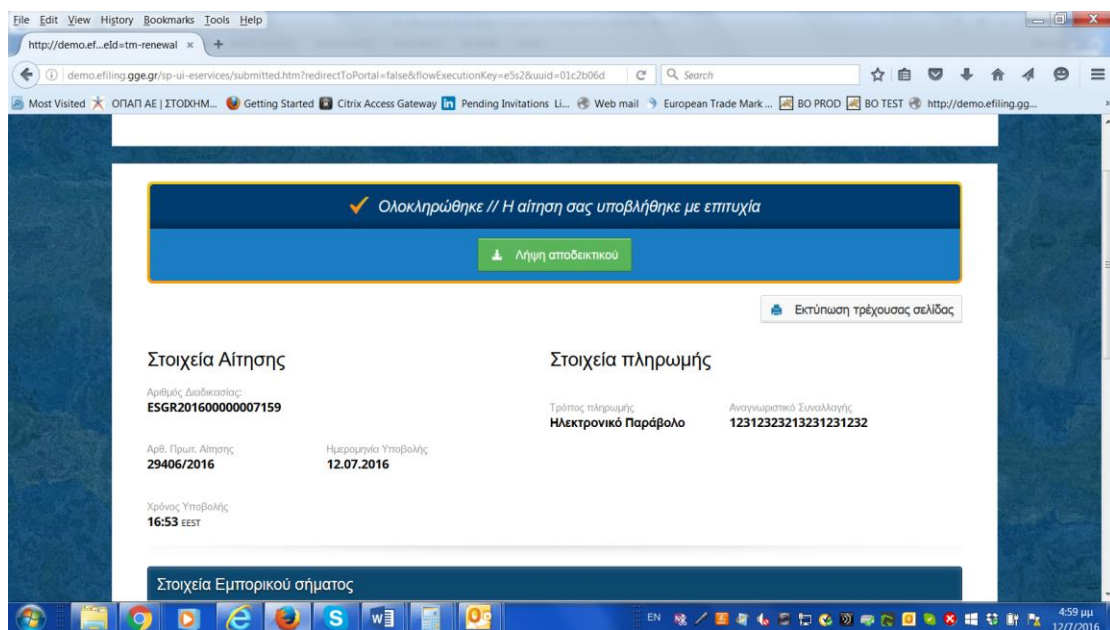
File Edit View History Bookmarks Tools Help

http://demo.ef...eId=tm-renewal ×

demo.efiling.gge.gr/sp-ui-eservices/submitted.htm?redirectToPortal=false&flowExecutionKey=e5s2&uuid=01c2b06d

Search

Most Visited ΟΠΑΠ ΑΕ | ΣΤΟΙΧΗΜ... Getting Started Citrix Access Gateway Pending Invitations Li... Web mail European Trade Mark ... BO PROD BO TEST http://demo.efiling.gg...

Ολοκληρώθηκε // Η αίτηση σας υποβλήθηκε με επιτυχία

Λήψη αποδεικτικού

Εκτύπωση τρέχουσας σελίδας

Στοιχεία Αίτησης

Αριθμός Διαδικασίας:
ESGR201600000007159

Αριθ. Πρωτ. Αίτησης
29406/2016

Ημερομηνία Υποβολής
12.07.2016

Χρόνος Υποβολής
16:53 EEST

Στοιχεία πληρωμής

Τρόπος πληρωμής
Ηλεκτρονικό Παράβολο

Αναγνωριστικό Συναλλαγής
12312323213231231232

Στοιχεία Εμπορικού σήματος

EN

4:59 μμ
12/7/2016